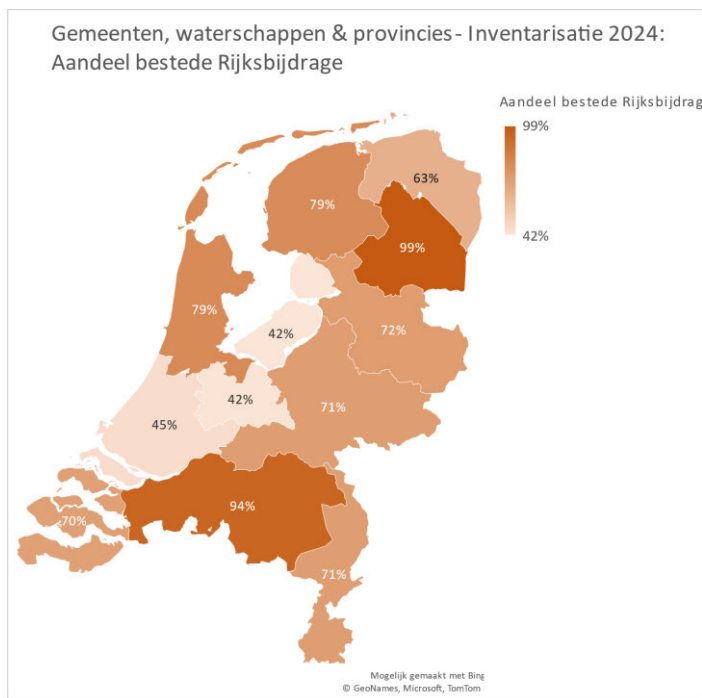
Gemeenten, waterschappen & provincies - Inventarisatie 2024: Aandeel bestede Rijksbijdrage

Aandeel bestede Rijksbijdrag

99%

42%

63%

79%

99%

79%

42%

72%

42%

71%

45%

94%

70%

71%

Mogelijk gemaakt met Bing
© GeoNames, Microsoft, TomTom